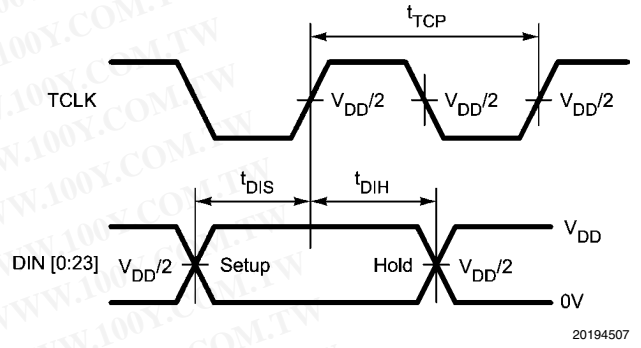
$t_{TCP}$

TCLK

$V_{DD}/2$ $V_{DD}/2$ $V_{DD}/2$

$t_{DIS}$ $t_{DIH}$

$V_{DD}$

DIN [0:23] $V_{DD}/2$ Setup Hold $V_{DD}/2$

0V

20194507

WWW.100Y.COM.TW
WWW.100Y.COM.TW
WWW.100Y.COM.TW
WWW.100Y.COM.TW
WWW.100Y.COM.TW